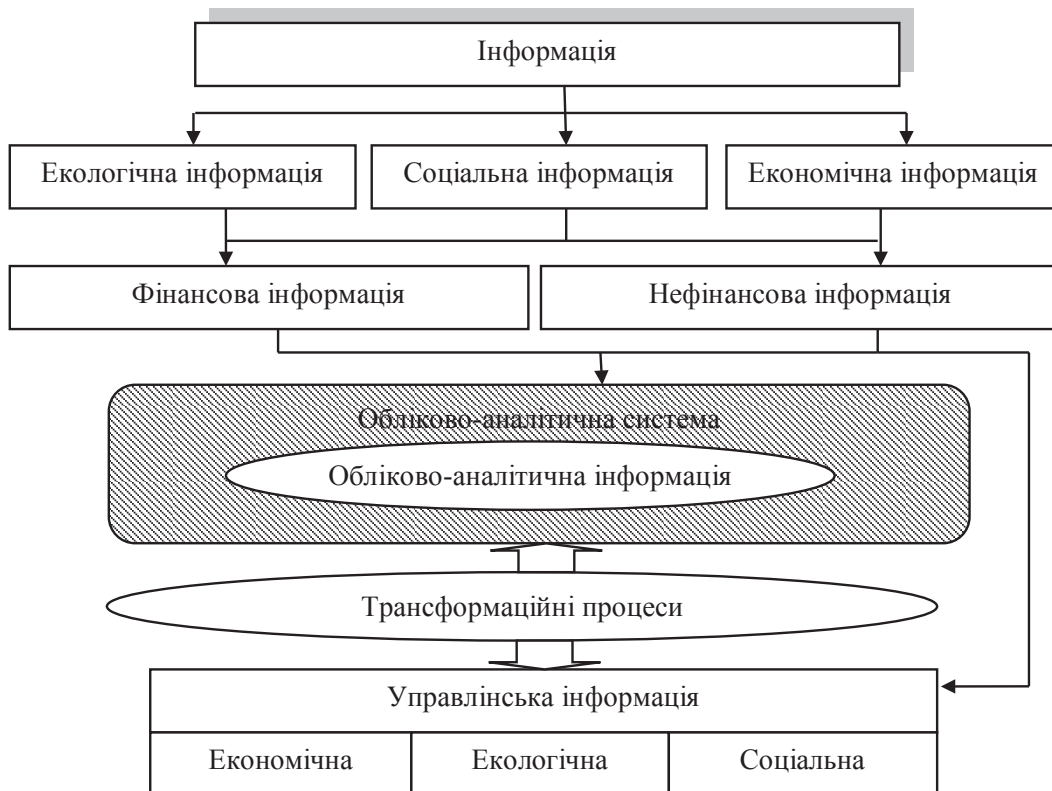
Інформація

Екологічна інформація

Соціальна інформація

Економічна інформація

Фінансова інформація

Нефінансова інформація

Обліково-аналітична система

Обліково-аналітична інформація

Трансформаційні процеси

Управлінська інформація

| Економічна | Екологічна | Соціальна |
|---|---|---|